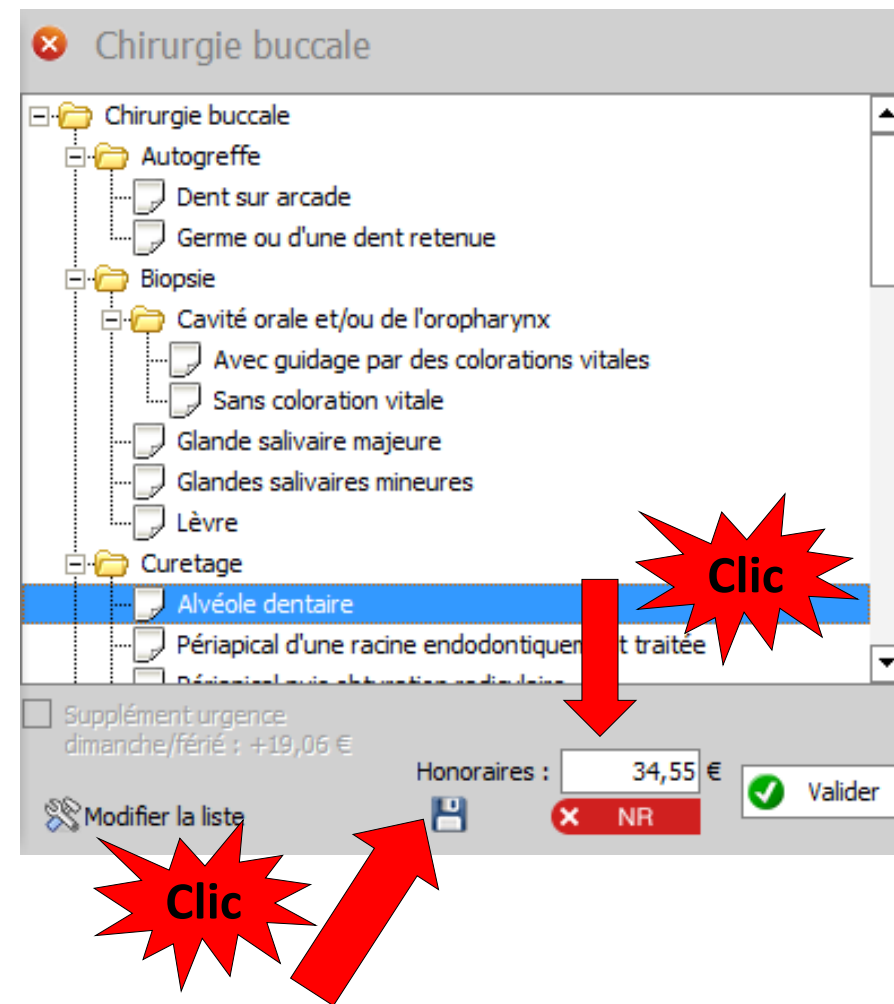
Chirurgie buccale

Chirurgie buccale
Autogreffe
Dent sur arcade
Germe ou d'une dent retenue
Biopsie
Cavité orale et/ou de l'oropharynx
Avec guidage par des colorations vitales
Sans coloration vitale
Glande salivaire majeure
Glandes salivaires mineures
Lèvre
Curetage
Alvéole dentaire
Périapical d'une racine endodontiquem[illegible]t traitée
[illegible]

Clic

Supplément urgence dimanche/férié : +19,06 €

Honoraires : 34,55 €

Valider

NR

Modifier la liste

Clic